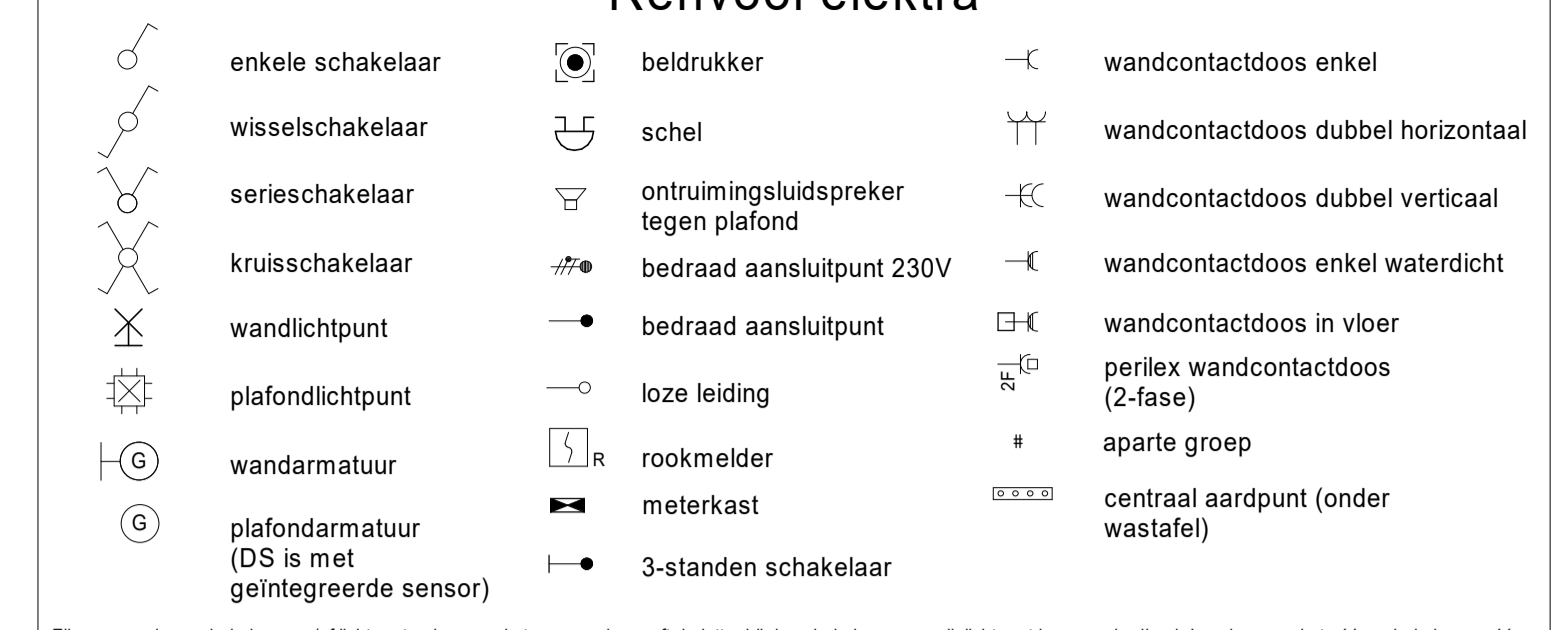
Renvooi elektra

enkele schakelaar

wisselschakelaar

serieschakelaar

kruisschakelaar

wandlichtpunt

plafondlichtpunt

G wandarmatuur

G plafondarmatuur (DS is met geïntegreerde sensor)

beldrukker

schel

ontruimingsluidspreker tegen plafond

bedraad aansluitpunt 230V

bedraad aansluitpunt

loze leiding

R rookmelder

meterkast

3-standen schakelaar

wandcontactdoos enkel

wandcontactdoos dubbel horizontaal

wandcontactdoos dubbel verticaal

wandcontactdoos enkel waterdicht

wandcontactdoos in vloer

2F perilex wandcontactdoos (2-fase)

# aparte groep

centraal aardpunt (onder wastafel)

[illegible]